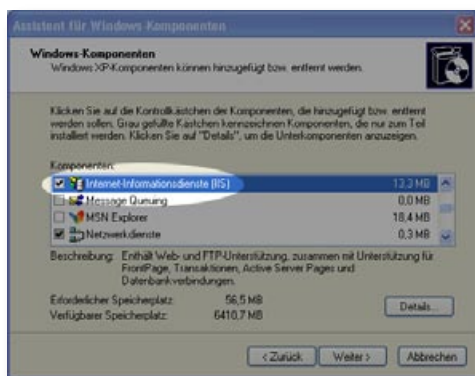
Assistent für Windows-Komponenten

Windows-Komponenten
Windows XP-Komponenten können hinzugefügt bzw. entfernt werden.

Klicken Sie auf die Kontrollkästchen der Komponenten, die hinzugefügt bzw. entfernt werden sollen. Grau gefüllte Kästchen kennzeichnen Komponenten, die nur zum Teil installiert werden. Klicken Sie auf "Details", um die Unterkomponenten anzuzeigen.

Komponenten:

| | |
|---|---|
| Internet-Informationsdienste (IIS) | 13,3 MB |
| Message Queuing | 0,0 MB |
| MSN Explorer | 18,4 MB |
| Netzwerkdienste | 0,3 MB |

Beschreibung: Enthält Web- und FTP-Unterstützung, zusammen mit Unterstützung für FrontPage, Transaktionen, Active Server Pages und Datenbankverbindungen.

Erforderlicher Speicherplatz: 56,5 MB
Verfügbarer Speicherplatz: 6410,7 MB

Details...

< Zurück Weiter > Abbrechen